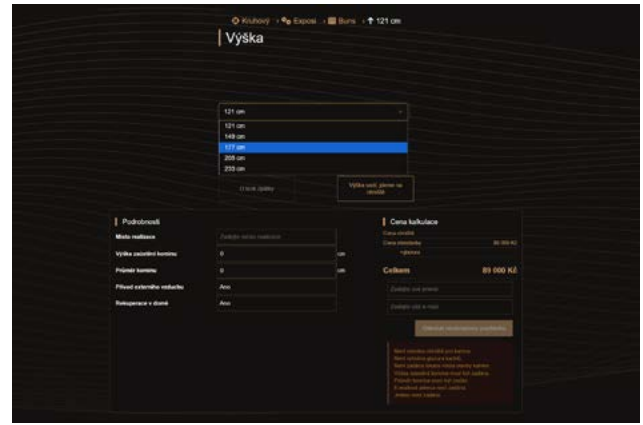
Kruhový › Exposi › Burs › 121 cm

Výška

121 cm

121 cm
149 cm
177 cm
205 cm
233 cm

O krok zpátky

Výška není, pleme na vlastní

Podrobnosti

Místo realizace

Zadejte místo realizace

Výška založení komínu

0

cm

Průměr komínu

0

cm

Přívod externího vzduchu

Ano

Rekuperace v domě

Ano

Cena kalkulace

Cena obvyklá

Cena standardu

89 000 Kč

+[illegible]

Celkem

89 000 Kč

Zadejte své jméno

Zadejte váš e-mail

Odeslat nezávaznou poptávku

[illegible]
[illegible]
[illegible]
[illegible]
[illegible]
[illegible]
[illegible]